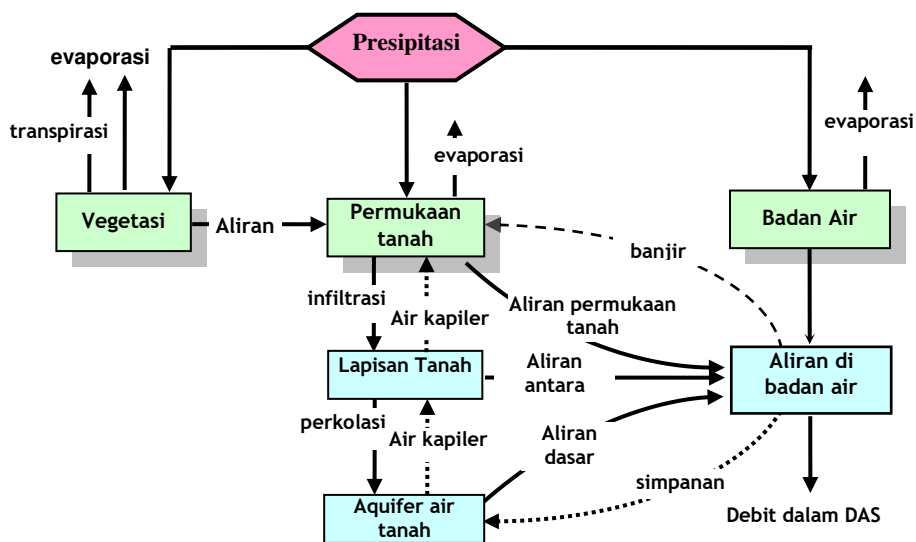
Presipitasi

evaporasi

transpirasi

evaporasi

evaporasi

Vegetasi

Aliran

Permukaan tanah

Badan Air

banjir

infiltrasi

Aliran permukaan tanah

Air kapiler

Lapisan Tanah

Aliran antara

Aliran di badan air

perkolasi

Air kapiler

Aliran dasar

simpanan

Aquifer air tanah

Debit dalam DAS